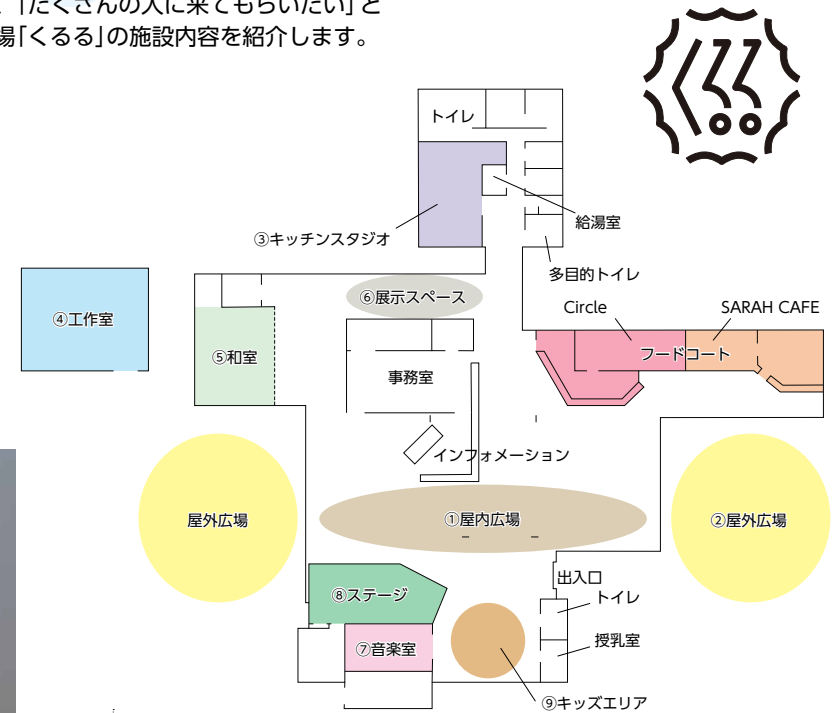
、「たくさんの人に来てもらいたい」と
場「くるる」の施設内容を紹介します。

トイレ
③キッチンスタジオ
給湯室
多目的トイレ
④工作室
⑥展示スペース
⑤和室
事務室
Circle
SARAH CAFE
フードコート
インフォメーション
屋外広場
①屋内広場
②屋外広場
出入口
⑧ステージ
トイレ
授乳室
⑦音楽室
⑨キッズエリア